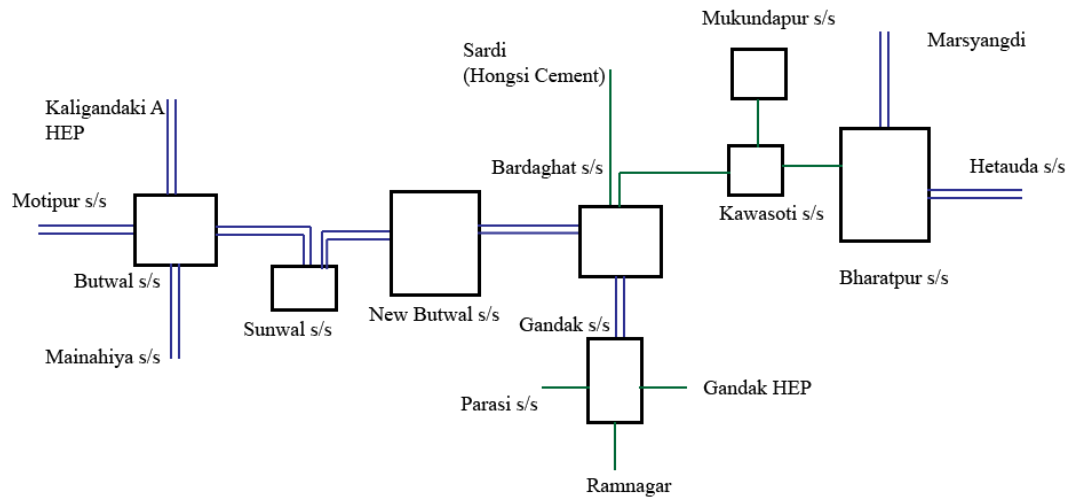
Mukundapur s/s

Marsyangdi

Sardi
(Hongsi Cement)

Kaligandaki A
HEP

Bardaghat s/s

Hetauda s/s

Motipur s/s

Kawasoti s/s

Butwal s/s

Bharatpur s/s

Sunwal s/s

New Butwal s/s

Gandak s/s

Mainahiya s/s

Gandak HEP

Parasi s/s

Ramnagar